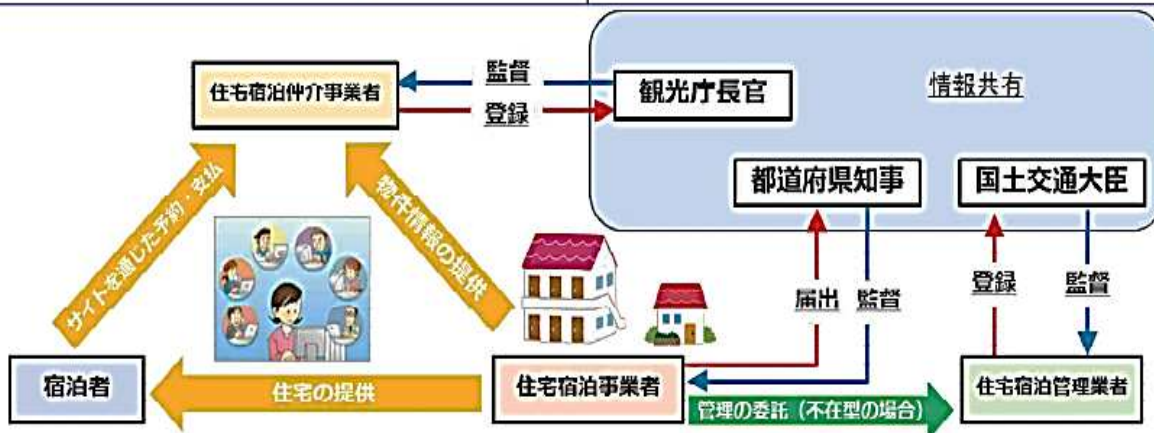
住宅宿泊仲介事業者

監督

登録

観光庁長官

情報共有

都道府県知事

国土交通大臣

サイトを通じた予約・支払

物件情報の提供

届出

監督

登録

監督

宿泊者

住宅の提供

住宅宿泊事業者

管理の委託（不在型の場合）

住宅宿泊管理業者